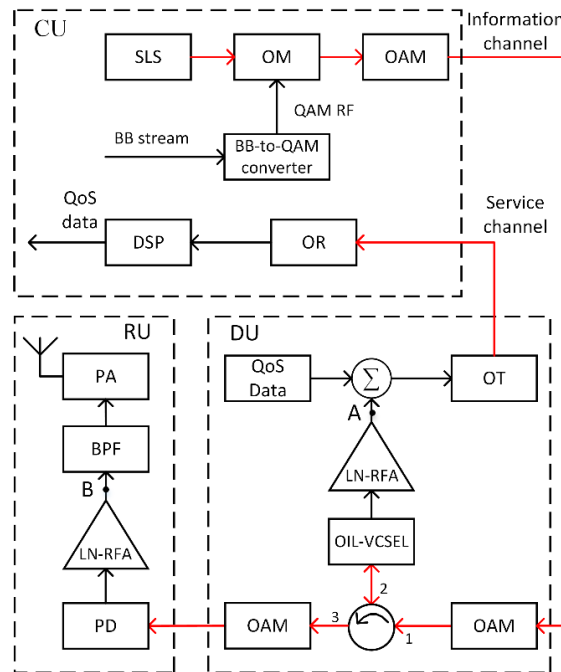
CU

Information channel

SLS

OM

OAM

QAM RF

BB stream

BB-to-QAM converter

Service channel

QoS data

DSP

OR

RU

DU

PA

QoS Data

$\sum$

OT

A

BPF

LN-RFA

B

LN-RFA

OIL-VCSEL

2

PD

OAM

3

1

OAM